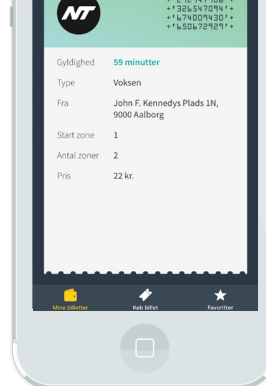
NT

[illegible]
+'3265470'94'+
+'6740094'30'+
+'6506'72929'+

Gyldighed 59 minutter

Type Voksen

Fra John F. Kennedys Plads 1N, 9000 Aalborg

Start zone 1

Antal zoner 2

Pris 22 kr.

Mine billetter
Køb billet
Favoritter